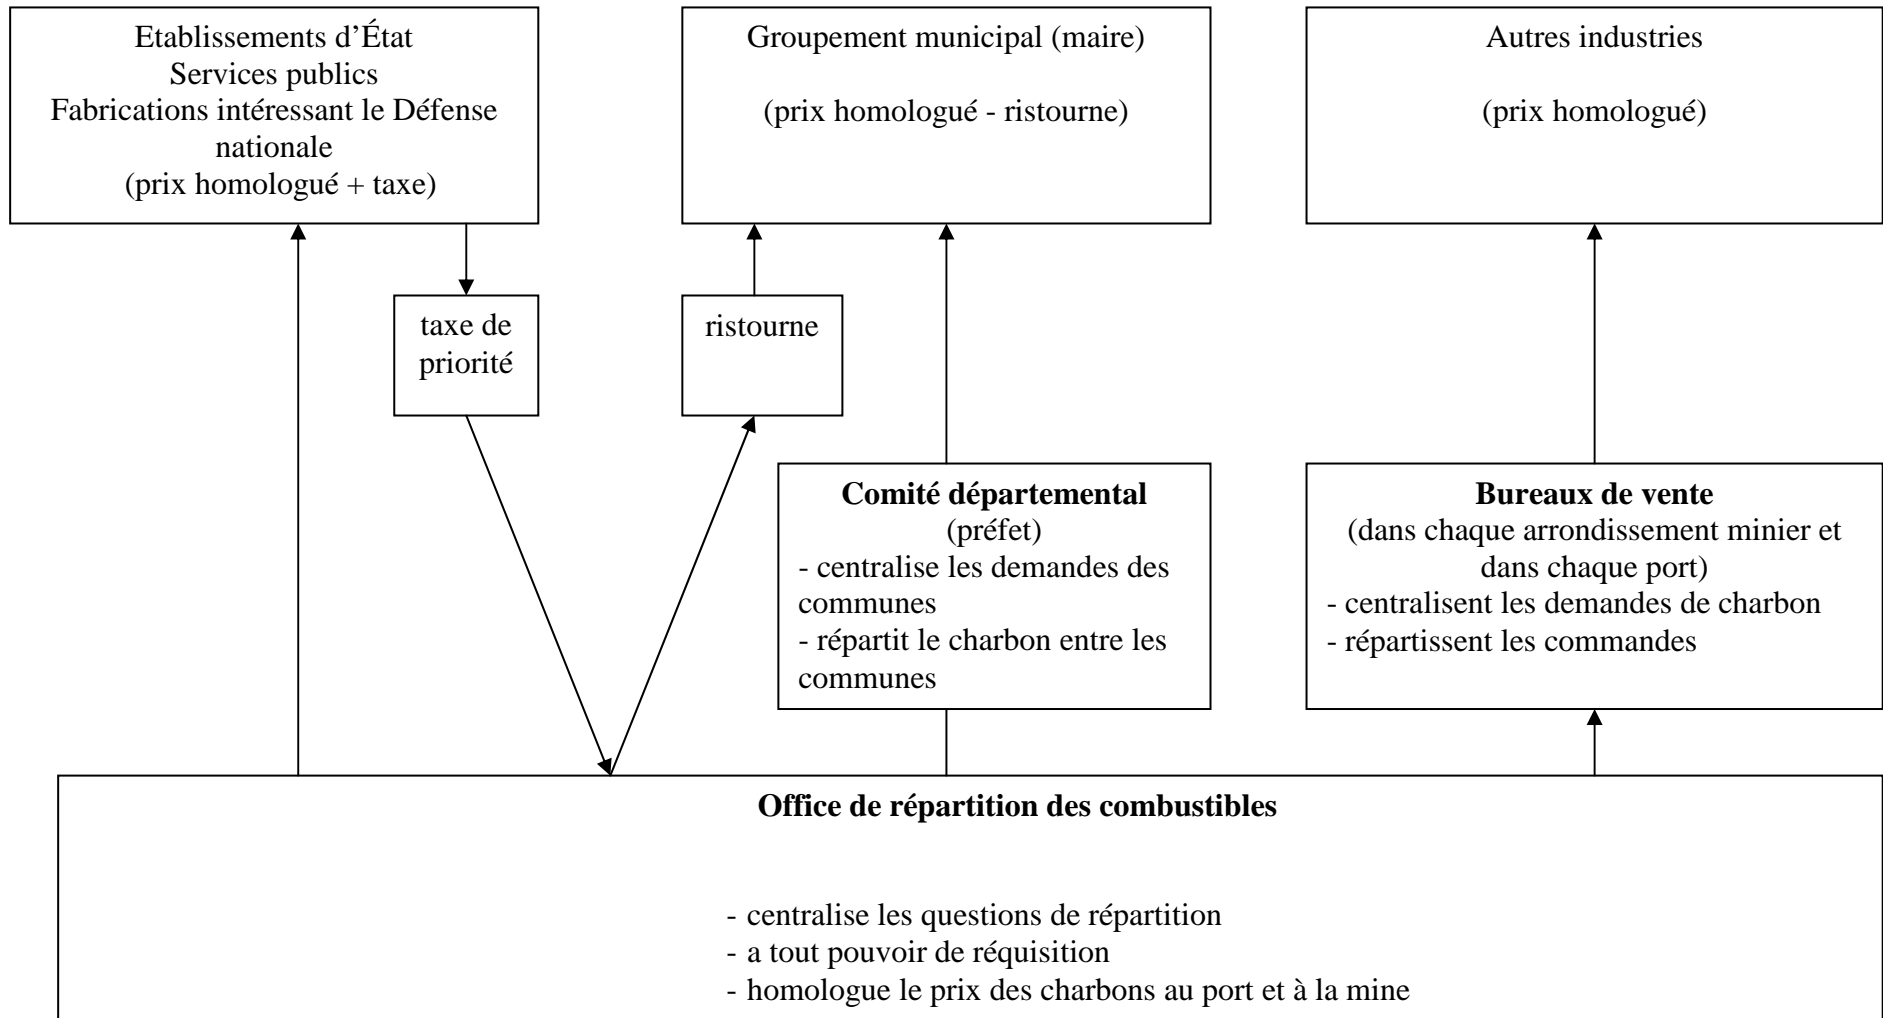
Etablissements d'État
Services publics
Fabrications intéressant le Défense nationale
(prix homologué + taxe)

Groupement municipal (maire)

(prix homologué - ristourne)

Autres industries

(prix homologué)

taxe de priorité

ristourne

**Comité départemental**
(préfet)
- centralise les demandes des communes
- répartit le charbon entre les communes

**Bureaux de vente**
(dans chaque arrondissement minier et dans chaque port)
- centralisent les demandes de charbon
- répartissent les commandes

**Office de répartition des combustibles**

- centralise les questions de répartition
- a tout pouvoir de réquisition
- homologue le prix des charbons au port et à la mine